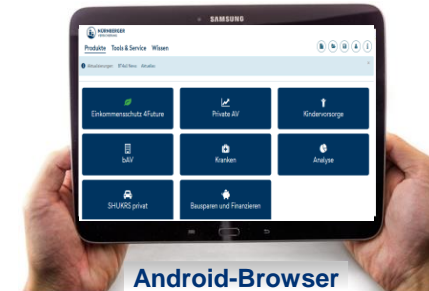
SAMSUNG

NÜRNBERGER VERSICHERUNG

Produkte Tools & Service Wissen

Aktualisierungen BT Ask News Aktuelles

Einkommensschutz 4Future

Private AV

Kindervorsorge

bAV

Kranken

Analyse

SHUKRS privat

Bausparen und Finanzieren

Android-Browser